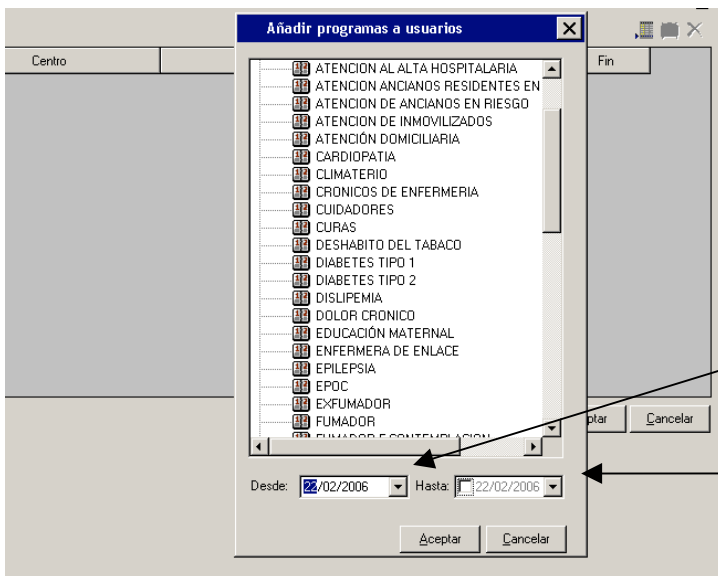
Centro

Fin

Añadir programas a usuarios

ATENCION AL ALTA HOSPITALARIA
ATENCION ANCIANOS RESIDENTES EN
ATENCION DE ANCIANOS EN RIESGO
ATENCION DE INMOVILIZADOS
ATENCIÓN DOMICILIARIA
CARDIOPATIA
CLIMATERIO
CRONICOS DE ENFERMERIA
CUIDADORES
CURAS
DESHABITO DEL TABACO
DIABETES TIPO 1
DIABETES TIPO 2
DISLIPEMIA
DOLOR CRONICO
EDUCACIÓN MATERNAL
ENFERMERA DE ENLACE
EPILEPSIA
EPOC
EXFUMADOR
FUMADOR
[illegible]

Desde: 22/02/2006
Hasta: 22/02/2006

Aceptar
Cancelar

ptar
Cancelar